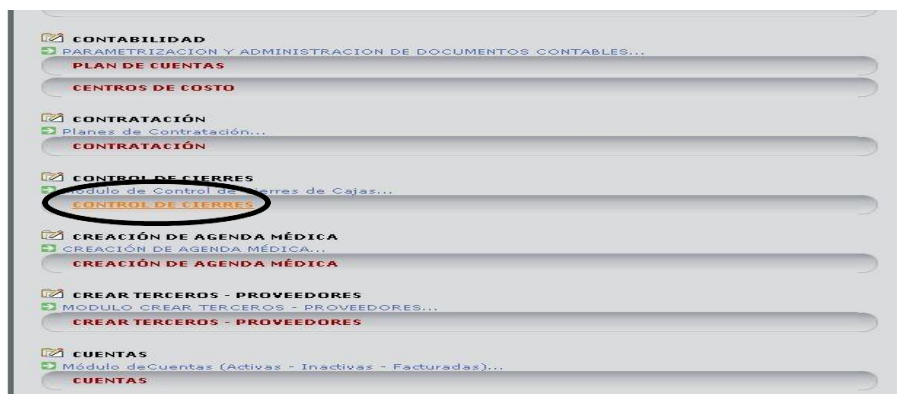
CONTABILIDAD
PARAMETRIZACION Y ADMINISTRACION DE DOCUMENTOS CONTABLES...
PLAN DE CUENTAS
CENTROS DE COSTO

CONTRATACIÓN
Planes de Contratación...
CONTRATACIÓN

CONTROL DE CIERRES
Modulo de Control de Cierres de Cajas...
CONTROL DE CIERRES

CREACIÓN DE AGENDA MÉDICA
CREACIÓN DE AGENDA MÉDICA...
CREACIÓN DE AGENDA MÉDICA

CREAR TERCEROS - PROVEEDORES
MODULO CREAR TERCEROS - PROVEEDORES...
CREAR TERCEROS - PROVEEDORES

CUENTAS
Módulo deCuentas (Activas - Inactivas - Facturadas)...
CUENTAS